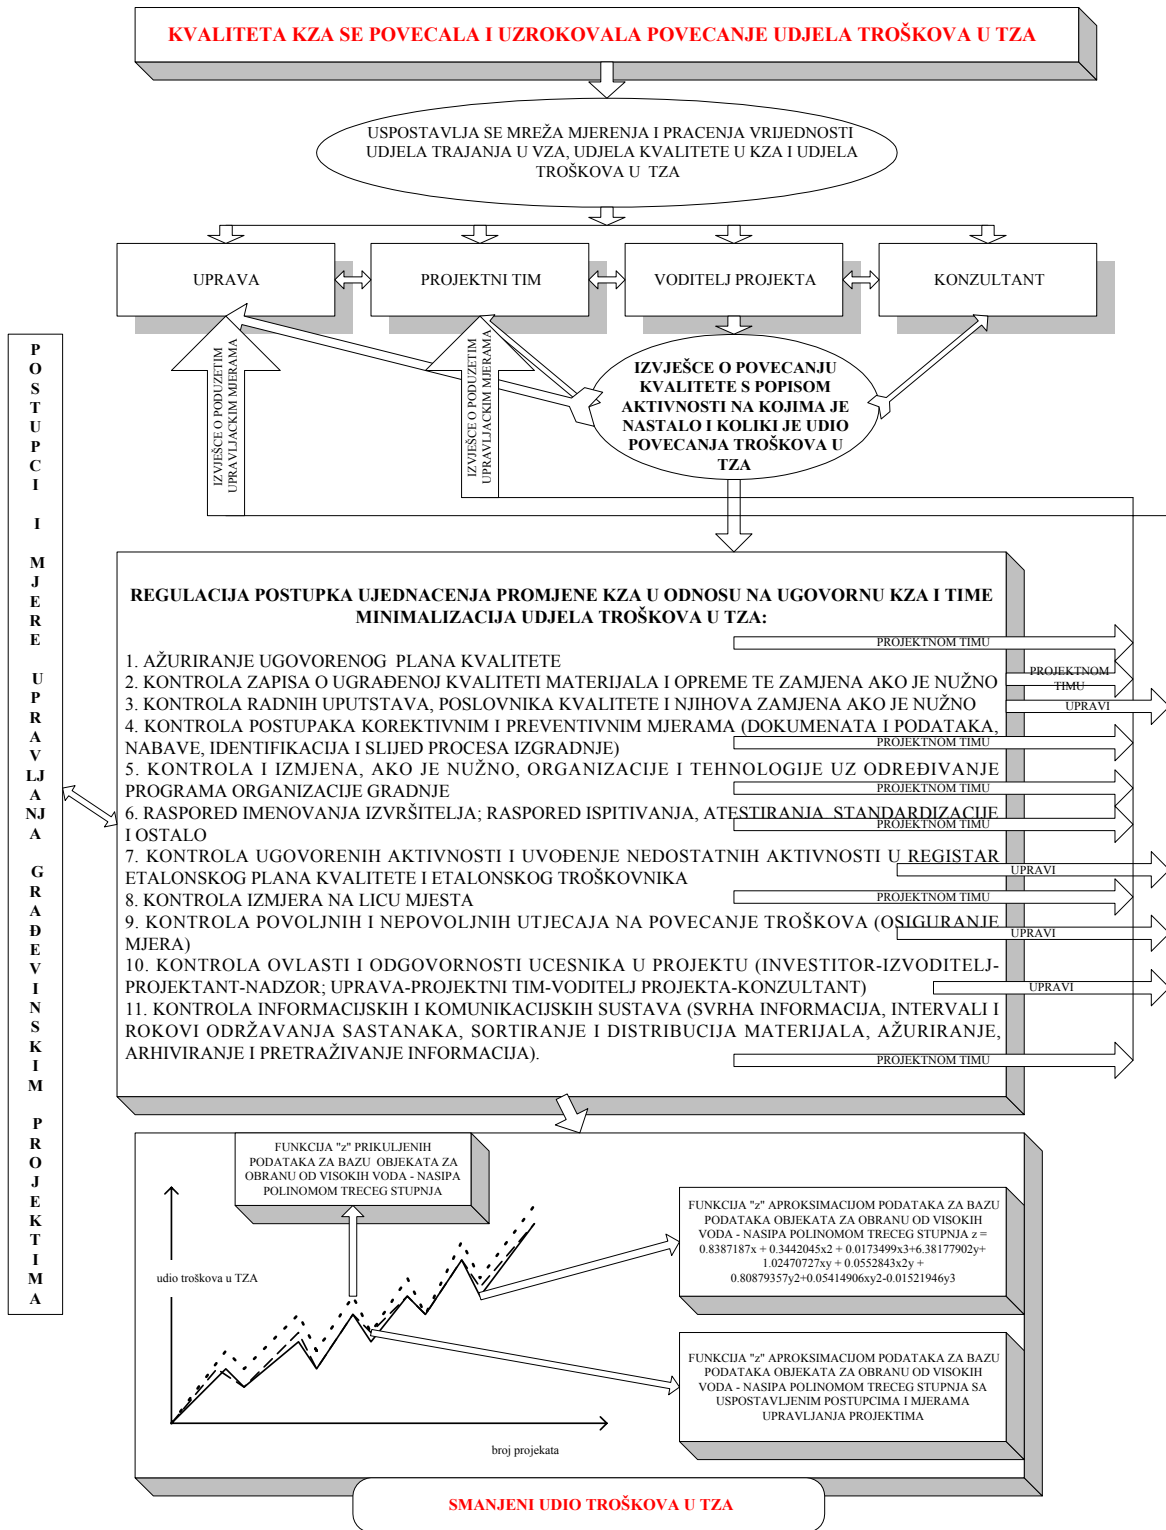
KVALITETA KZA SE POVECALA I UZROKOVALA POVECANJE UDJELA TROŠKOVA U TZA

USPOSTAVLJA SE MREŽA MJERENJA I PRACENJA VRIJEDNOSTI UDJELA TRAJANJA U VZA, UDJELA KVALITETE U KZA I UDJELA TROŠKOVA U TZA

UPRAVA

PROJEKTNI TIM

VODITELJ PROJEKTA

KONZULTANT

IZVJEŠCE O PODUZETIM UPRAVLJACKIM MJERAMA

IZVJEŠCE O PODUZETIM UPRAVLJACKIM MJERAMA

IZVJEŠCE O POVECANJU KVALITETE S POPISOM AKTIVNOSTI NA KOJIMA JE NASTALO I KOLIKI JE UDIO POVECANJA TROŠKOVA U TZA

P O S T U P C I I M J E R E U P R A V LJ A NJ A G R A Đ E V I N S K I M P R O J E K T I M A

REGULACIJA POSTUPKA UJEDNACENJA PROMJENE KZA U ODNOSU NA UGOVORNU KZA I TIME MINIMALIZACIJA UDJELA TROŠKOVA U TZA:

PROJEKTNOM TIMU
1. AŽURIRANJE UGOVORENOG PLANA KVALITETE
2. KONTROLA ZAPISA O UGRAĐENOJ KVALITETI MATERIJALA I OPREME TE ZAMJENA AKO JE NUŽNO
PROJEKTNOM TIMU
3. KONTROLA RADNIH UPUTSTAVA, POSLOVNIKA KVALITETE I NJIHOVA ZAMJENA AKO JE NUŽNO
UPRAVI
4. KONTROLA POSTUPAKA KOREKTIVNIM I PREVENTIVNIM MJERAMA (DOKUMENATA I PODATAKA, NABAVE, IDENTIFIKACIJA I SLIJED PROCESA IZGRADNJE)
PROJEKTNOM TIMU
5. KONTROLA I IZMJENA, AKO JE NUŽNO, ORGANIZACIJE I TEHNOLOGIJE UZ ODREĐIVANJE PROGRAMA ORGANIZACIJE GRADNJE
PROJEKTNOM TIMU
6. RASPORED IMENOVANJA IZVRŠITELJA; RASPORED ISPITIVANJA, ATESTIRANJA, STANDARDIZACIJE I OSTALO
PROJEKTNOM TIMU
7. KONTROLA UGOVORENIH AKTIVNOSTI I UVOĐENJE NEDOSTATNIH AKTIVNOSTI U REGISTAR ETALONSKOG PLANA KVALITETE I ETALONSKOG TROŠKOVNIKA
UPRAVI
8. KONTROLA IZMJERA NA LICU MJESTA
PROJEKTNOM TIMU
9. KONTROLA POVOLJNIH I NEPOVOLJNIH UTJECAJA NA POVECANJE TROŠKOVA (OSIGURANJE MJERA)
UPRAVI
10. KONTROLA OVLASTI I ODGOVORNOSTI UCESNIKA U PROJEKTU (INVESTITOR-IZVODITELJ-PROJEKTANT-NADZOR; UPRAVA-PROJEKTNI TIM-VODITELJ PROJEKTA-KONZULTANT)
UPRAVI
11. KONTROLA INFORMACIJSKIH I KOMUNIKACIJSKIH SUSTAVA (SVRHA INFORMACIJA, INTERVALI I ROKOVI ODRŽAVANJA SASTANAKA, SORTIRANJE I DISTRIBUCIJA MATERIJALA, AŽURIRANJE, ARHIVIRANJE I PRETRAŽIVANJE INFORMACIJA).
PROJEKTNOM TIMU

FUNKCIJA "z" PRIKULJENIH PODATAKA ZA BAZU OBJEKATA ZA OBRANU OD VISOKIH VODA - NASIPA POLINOMOM TRECEG STUPNJA

udio troškova u TZA

broj projekata

FUNKCIJA "z" APROKSIMACIJOM PODATAKA ZA BAZU PODATAKA OBJEKATA ZA OBRANU OD VISOKIH VODA - NASIPA POLINOMOM TRECEG STUPNJA z = 0.8387187x + 0.3442045x2 + 0.0173499x3+6.38177902y+ 1.02470727xy + 0.0552843x2y + 0.80879357y2+0.05414906xy2-0.01521946y3

FUNKCIJA "z" APROKSIMACIJOM PODATAKA ZA BAZU PODATAKA OBJEKATA ZA OBRANU OD VISOKIH VODA - NASIPA POLINOMOM TRECEG STUPNJA SA USPOSTAVLJENIM POSTUPCIMA I MJERAMA UPRAVLJANJA PROJEKTIMA

SMANJENI UDIO TROŠKOVA U TZA